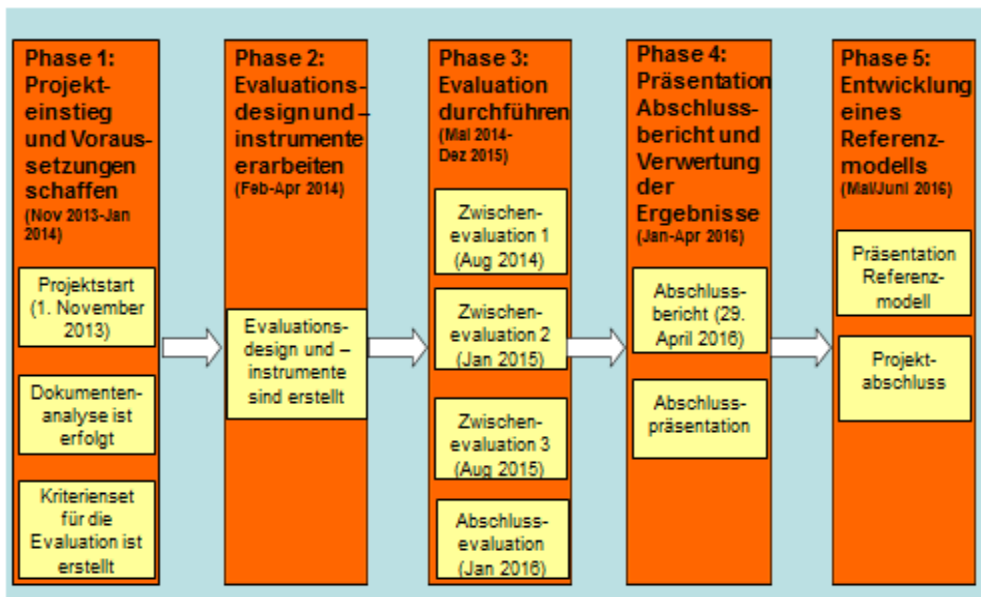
Phase 1: Projekteinstieg und Voraussetzungen schaffen
(Nov 2013-Jan 2014)

Projektstart (1. November 2013)

Dokumentenanalyse ist erfolgt

Kriterienset für die Evaluation ist erstellt

Phase 2: Evaluationsdesign und –instrumente erarbeiten
(Feb-Apr 2014)

Evaluationsdesign und –instrumente sind erstellt

Phase 3: Evaluation durchführen
(Mai 2014-Dez 2015)

Zwischenevaluation 1 (Aug 2014)

Zwischenevaluation 2 (Jan 2015)

Zwischenevaluation 3 (Aug 2015)

Abschlussevaluation (Jan 2016)

Phase 4: Präsentation Abschlussbericht und Verwertung der Ergebnisse
(Jan-Apr 2016)

Abschlussbericht (29. April 2016)

Abschlusspräsentation

Phase 5: Entwicklung eines Referenzmodells
(Mai/Juni 2016)

Präsentation Referenzmodell

Projektabschluss